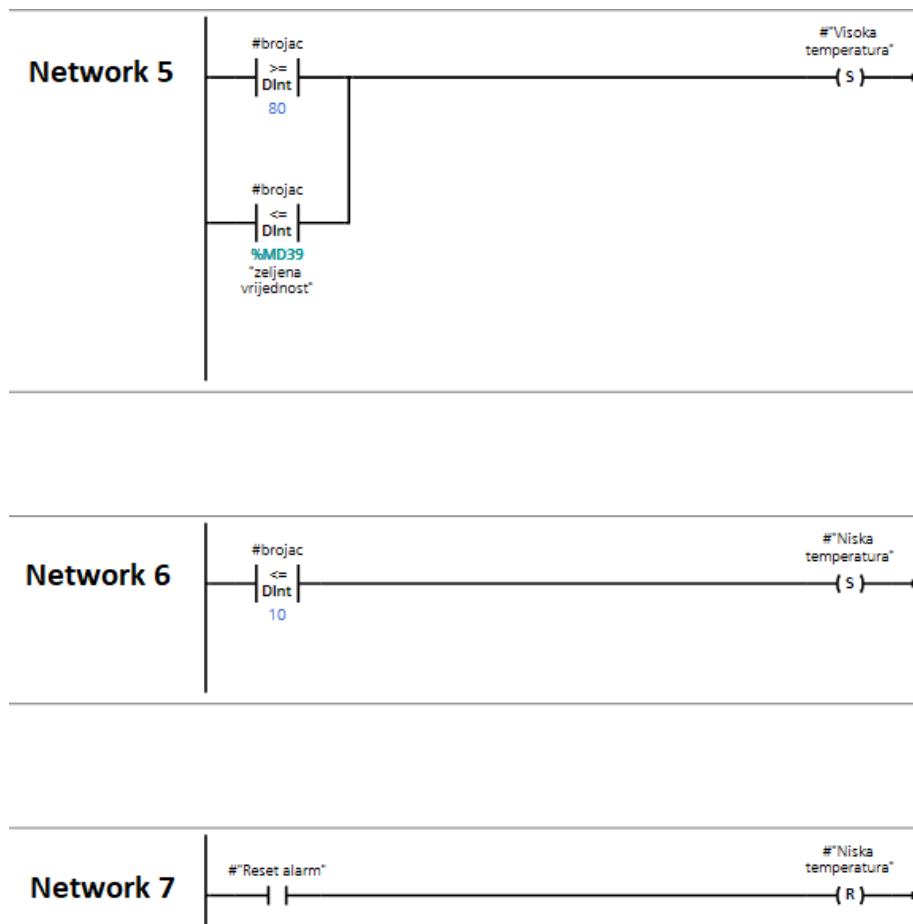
Network 5

#brojac
>=
DInt
80

#"Visoka temperatura"
S

#brojac
<=
DInt
%MD39
"zeljena vrijednost"

Network 6

#brojac
<=
DInt
10

#"Niska temperatura"
S

Network 7

#"Reset alarm"

#"Niska temperatura"
R